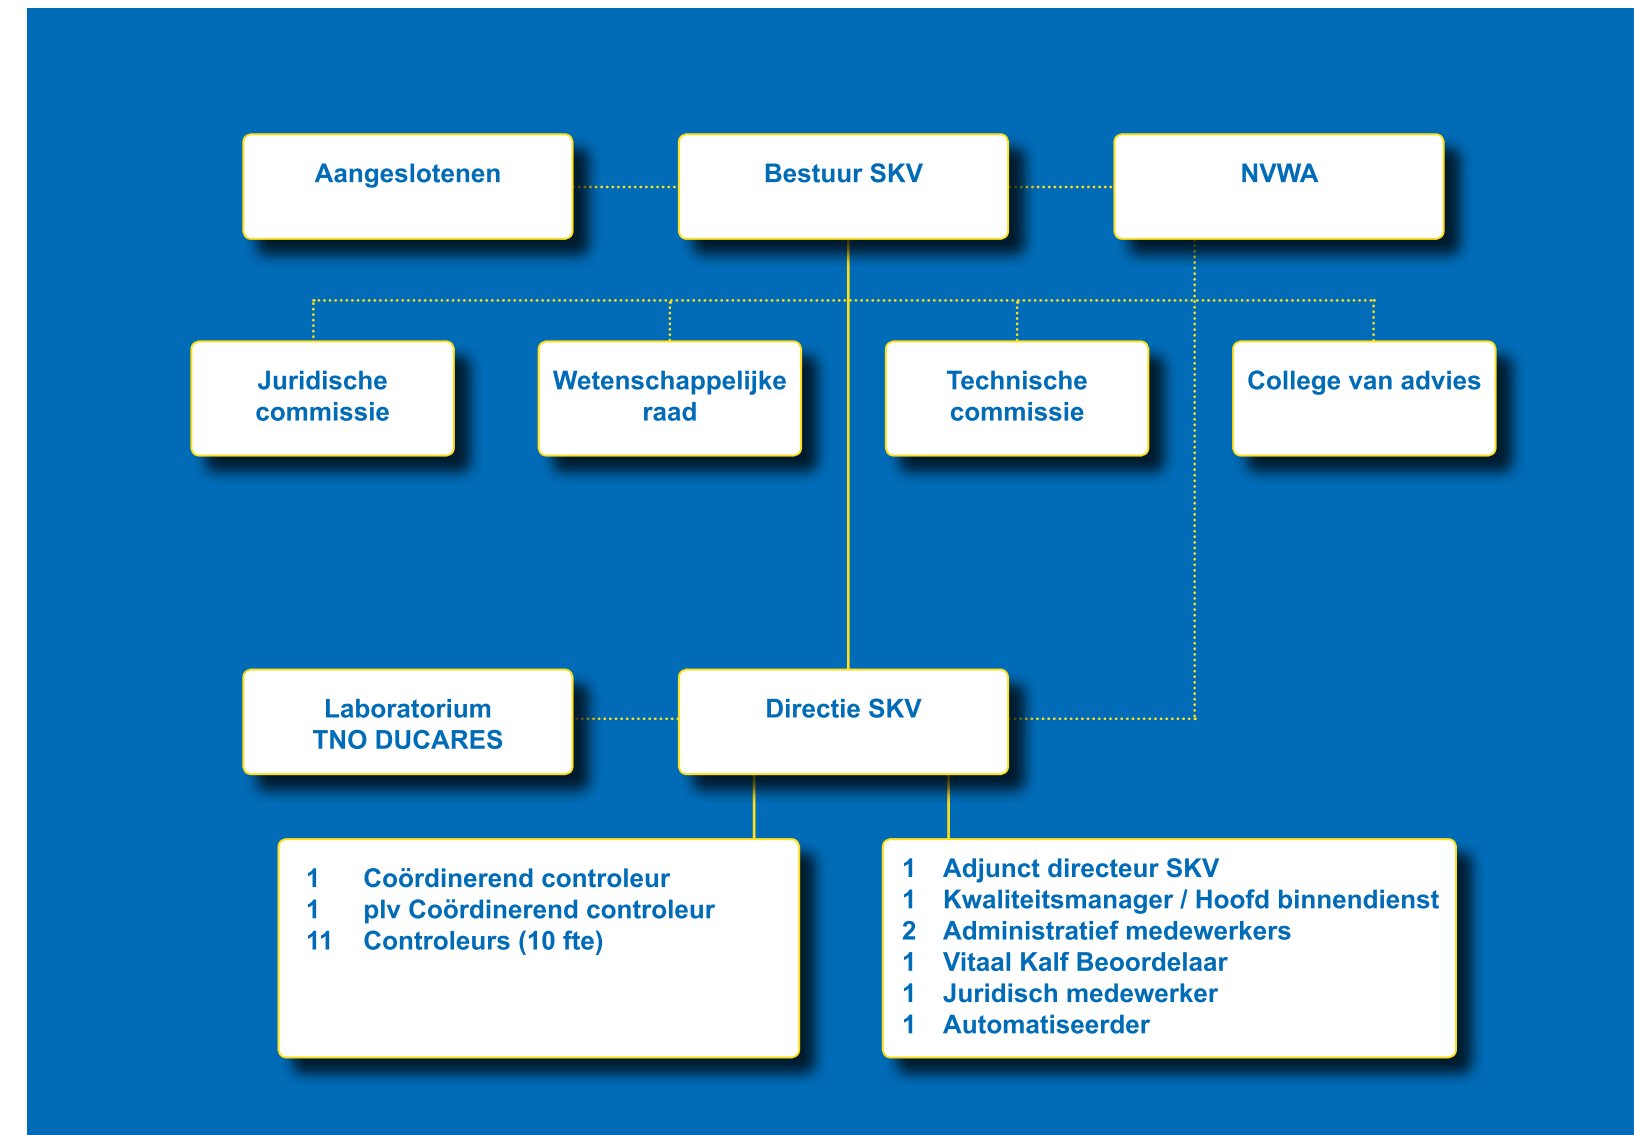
Aangeslotenen

Bestuur SKV

NVWA

Juridische commissie

Wetenschappelijke raad

Technische commissie

College van advies

Laboratorium TNO DUCARES

Directie SKV

1 Coördinerend controleur
1 plv Coördinerend controleur
11 Controleurs (10 fte)

1 Adjunct directeur SKV
1 Kwaliteitsmanager / Hoofd binnendienst
2 Administratief medewerkers
1 Vitaal Kalf Beoordelaar
1 Juridisch medewerker
1 Automatiseerder